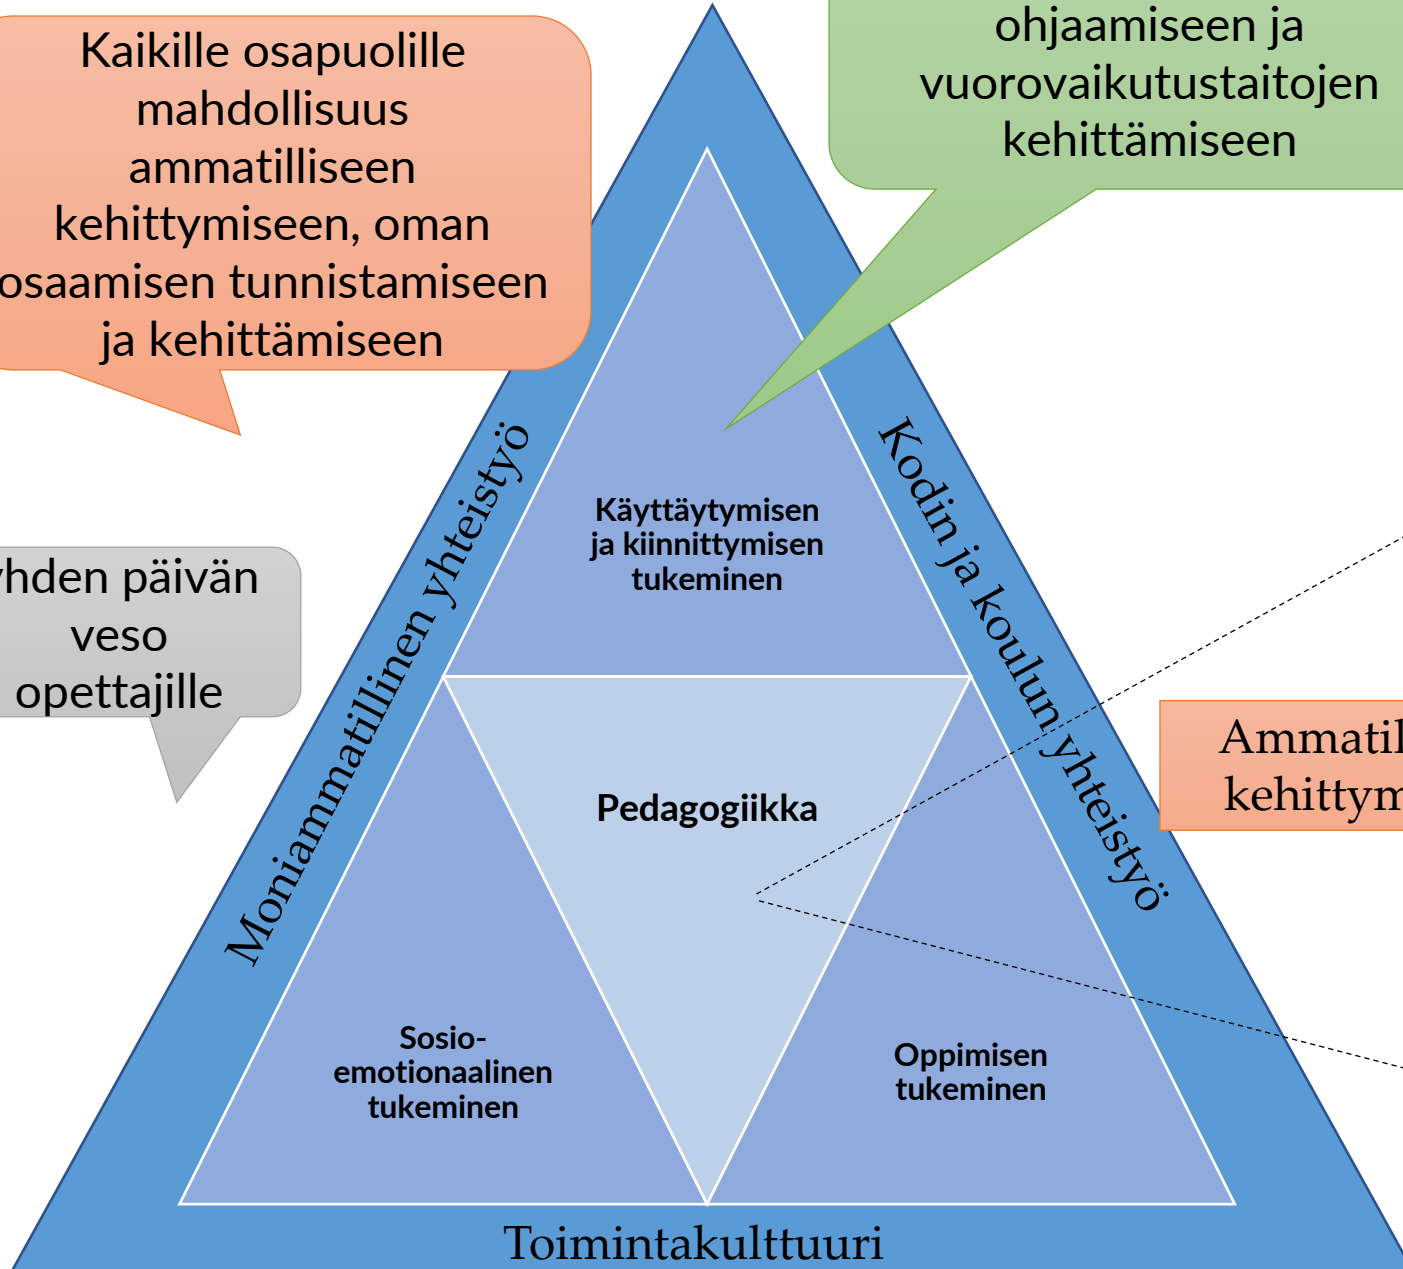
Kaikille osapuolille mahdollisuus ammatilliseen kehittymiseen, oman osaamisen tunnistamiseen ja kehittämiseen

ohjaamiseen ja vuorovaikutustaitojen kehittämiseen

yhden päivän veso opettajille

Moniammatillinen yhteistyö

Kodin ja koulun yhteistyö

Käyttäytymisen ja kiinnittymisen tukeminen

Pedagogiikka

Sosio-emotionaalinen tukeminen

Oppimisen tukeminen

Ammatil kehittym

Toimintakulttuuri